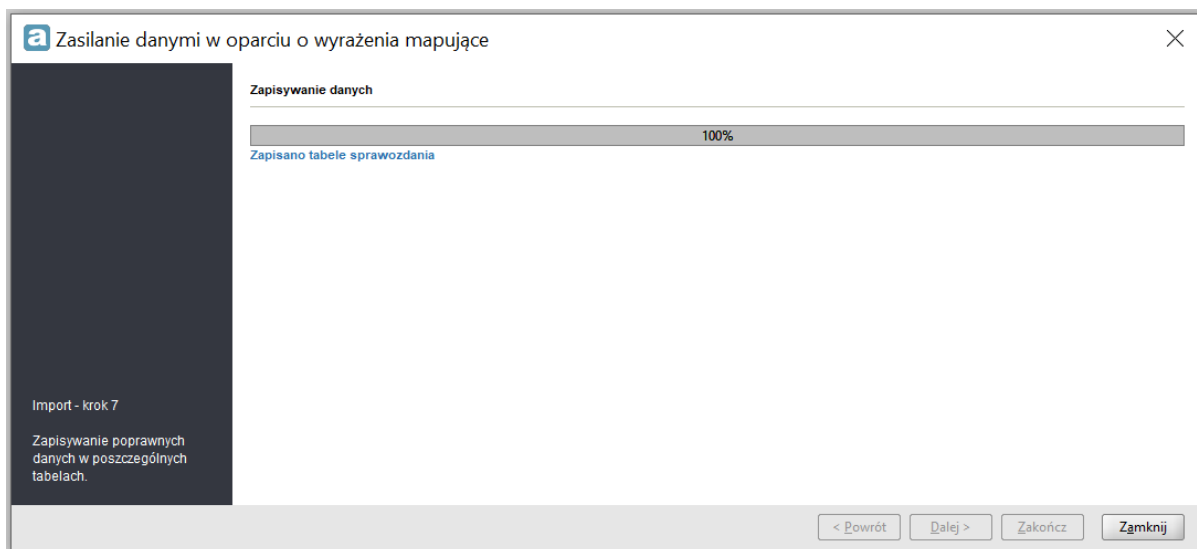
a Zasilanie danymi w oparciu o wyrażenia mapujące

Zapisywanie danych

100%

Zapisano tabele sprawozdania

Import - krok 7

Zapisywanie poprawnych danych w poszczególnych tabelach.

< Powrót
Dalej >
Zakończ
Zamknij